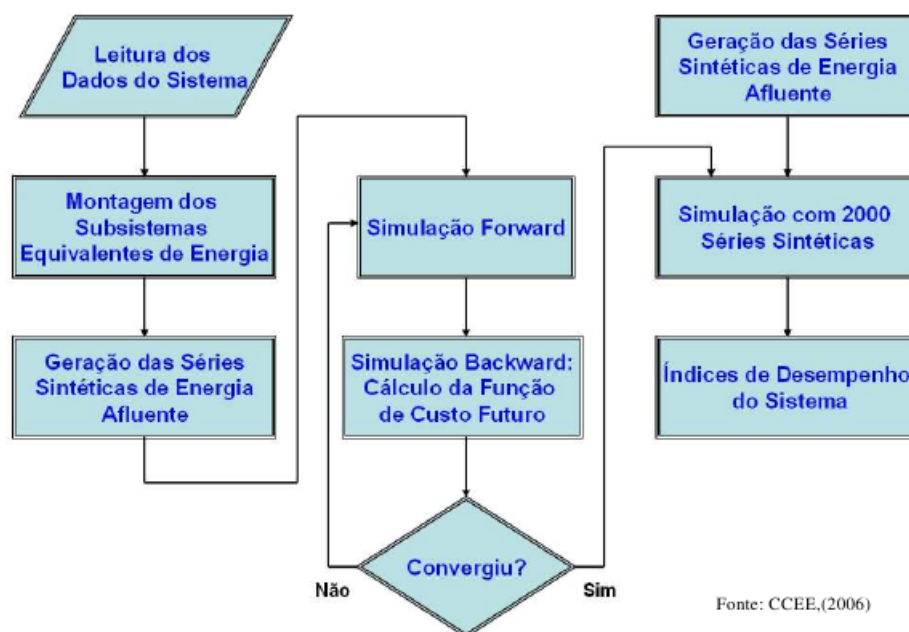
Leitura dos Dados do Sistema

Montagem dos Subsistemas Equivalentes de Energia

Geração das Séries Sintéticas de Energia Afluente

Simulação Forward

Simulação Backward: Cálculo da Função de Custo Futuro

Convergiu?

Não

Sim

Geração das Séries Sintéticas de Energia Afluente

Simulação com 2000 Séries Sintéticas

Índices de Desempenho do Sistema

Fonte: CCEE,(2006)